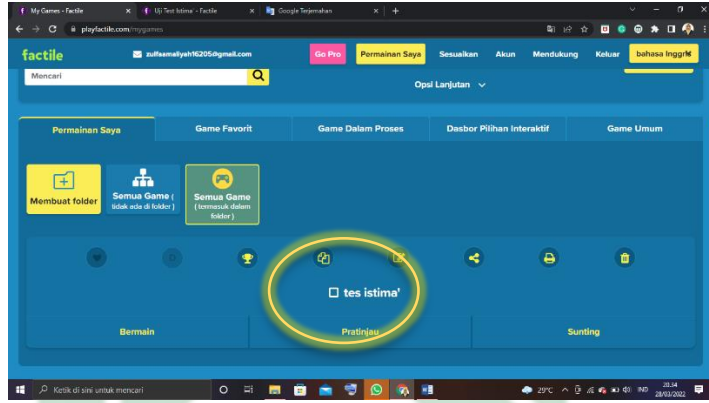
My Games - Factile × Uji Test Istima - Factile × Google Terjemahan × +

playfactile.com/mygames

factile zulfaamaliyah16205@gmail.com Go Pro Permainan Saya Sesuaikan Akun Mendukung Keluar bahasa Inggris

Mencari

Opsi Lanjutan

Permainan Saya | Game Favorit | Game Dalam Proses | Dasbor Pilihan Interaktif | Game Umum

Membuat folder

Semua Game ( tidak ada di folder )

Semua Game ( termasuk dalam folder )

tes istima'

Bermain | Pratinjau | Sunting

Ketik di sini untuk mencari

29°C IND 20.34 28/03/2022